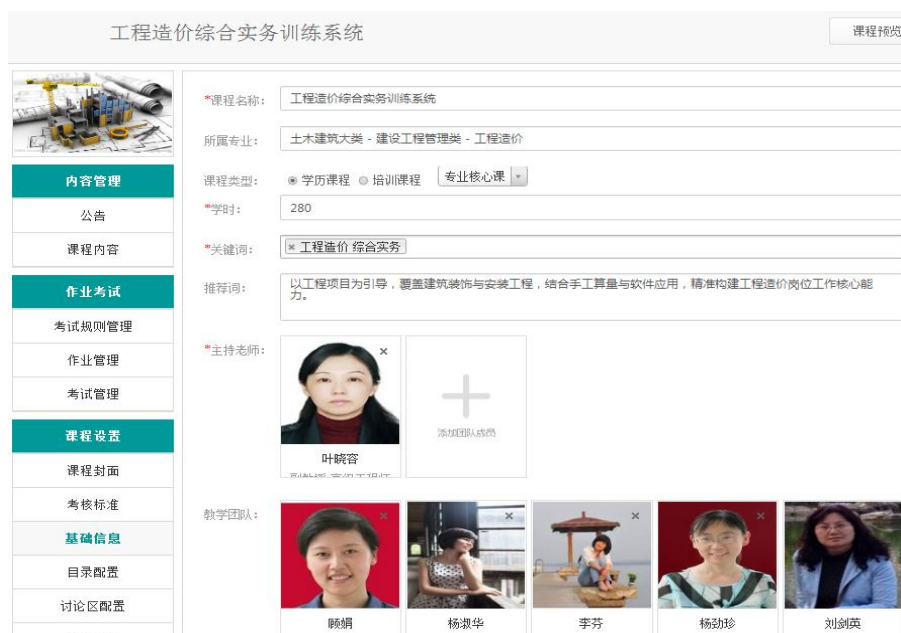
工程造价综合实务训练系统

课程预览

内容管理
公告
课程内容
作业考试
考试规则管理
作业管理
考试管理
课程设置
课程封面
考核标准
基础信息
目录配置
讨论区配置

*课程名称: 工程造价综合实务训练系统
所属专业: 土木建筑大类 - 建设工程管理类 - 工程造价
课程类型: 学历课程 培训课程 专业核心课
*学时: 280
*关键词: × 工程造价 综合实务
推荐词: 以工程项目为引导，覆盖建筑装饰与安装工程，结合手工算量与软件应用，精准构建工程造价岗位工作核心能力。
*主持老师: 叶晓容 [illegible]
添加团队成员
教学团队: 顾娟 杨淑华 李芬 杨劲珍 刘剑英